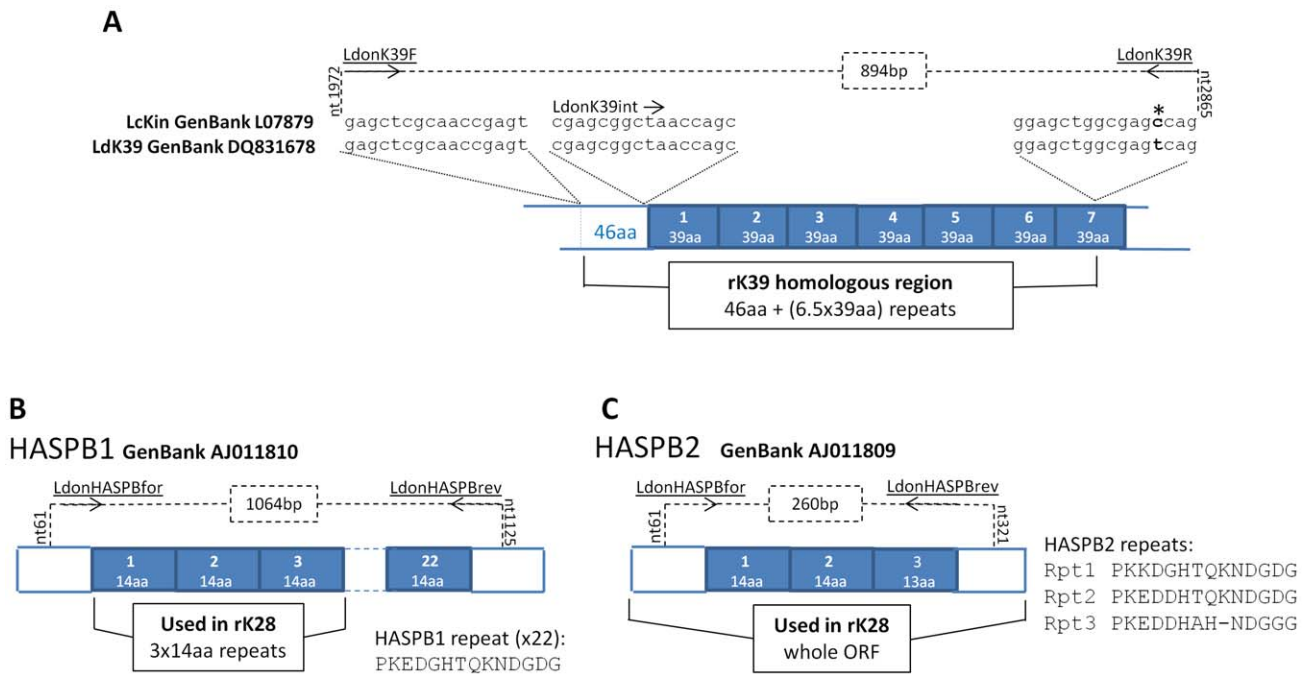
A

LdonK39F

894bp

LdonK39R

nt 1972

nt2865

LdonK39int

LcKin GenBank L07879 gagctcgcaaccgagt cgagcggctaaccagc ggagctggcgagccag

LdK39 GenBank DQ831678 gagctcgcaaccgagt cgagcggctaaccagc ggagctggcgagtcag

*

46aa

1 39aa

2 39aa

3 39aa

4 39aa

5 39aa

6 39aa

7 39aa

rK39 homologous region
46aa + (6.5x39aa) repeats

B

HASPB1 GenBank AJ011810

LdonHASPBfor

1064bp

LdonHASPBrev

nt61

nt1125

1 14aa

2 14aa

3 14aa

22 14aa

Used in rK28
3x14aa repeats

HASPB1 repeat (x22):
PKEDGHTQKNDGDG

C

HASPB2 GenBank AJ011809

LdonHASPBfor

260bp

LdonHASPBrev

nt61

nt321

1 14aa

2 14aa

3 13aa

Used in rK28
whole ORF

HASPB2 repeats:
Rpt1 PKKDGHTQKNDGDG
Rpt2 PKEDDHTQKNDGDG
Rpt3 PKEDDHAH-NDGGG